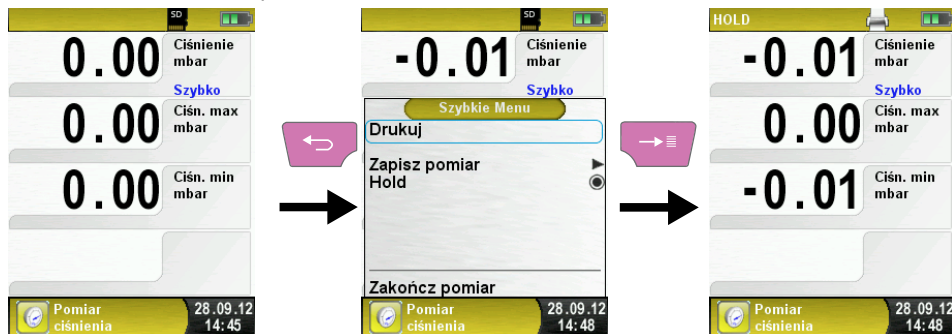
SD

0.00 Ciśnienie mbar

Szybko

0.00 Ciśn. max mbar

0.00 Ciśn. min mbar

Pomiar ciśnienia 28.09.12 14:45

SD

-0.01 Ciśnienie mbar

Szybko

Szybkie Menu

Drukuj

Zapisz pomiar

Hold

Zakończ pomiar

Pomiar ciśnienia 28.09.12 14:48

HOLD

-0.01 Ciśnienie mbar

Szybko

0.00 Ciśn. max mbar

-0.01 Ciśn. min mbar

Pomiar ciśnienia 28.09.12 14:48